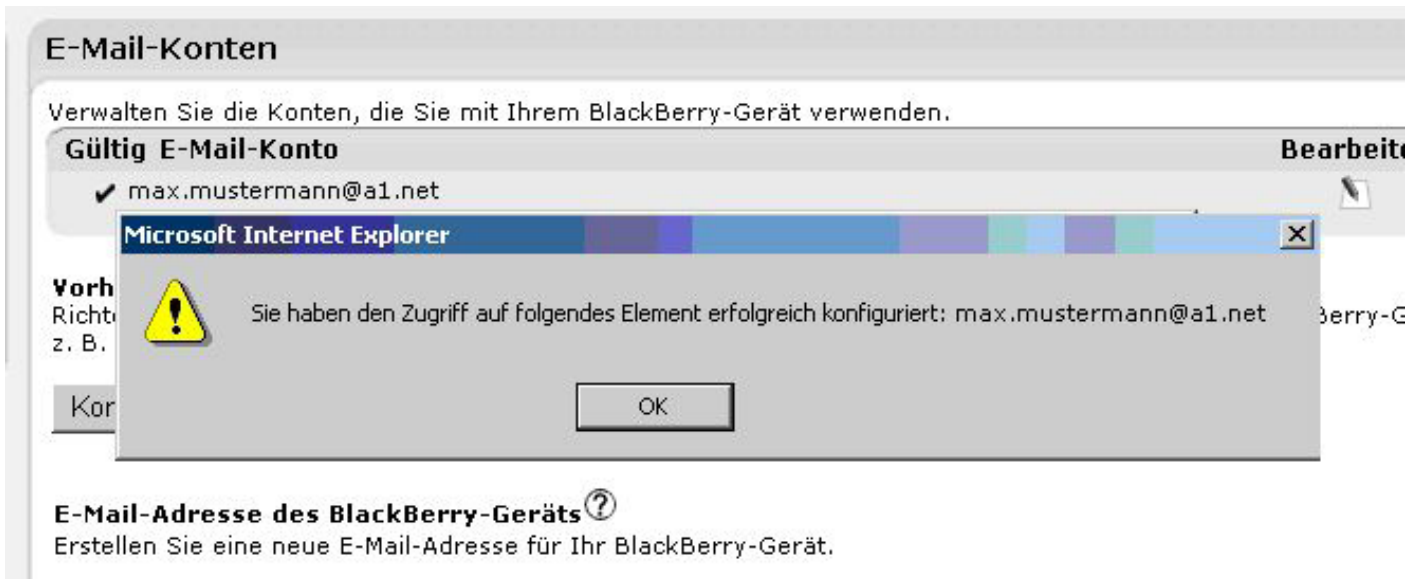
E-Mail-Konten

Verwalten Sie die Konten, die Sie mit Ihrem BlackBerry-Gerät verwenden.

| Gültig | E-Mail-Konto | Bearbeite |
|---|---|---|
| ✔ | max.mustermann@a1.net | |

Microsoft Internet Explorer

Sie haben den Zugriff auf folgendes Element erfolgreich konfiguriert: max.mustermann@a1.net

OK

Vorh
Richt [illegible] Berry-G
z. B.

Kor

E-Mail-Adresse des BlackBerry-Geräts
Erstellen Sie eine neue E-Mail-Adresse für Ihr BlackBerry-Gerät.